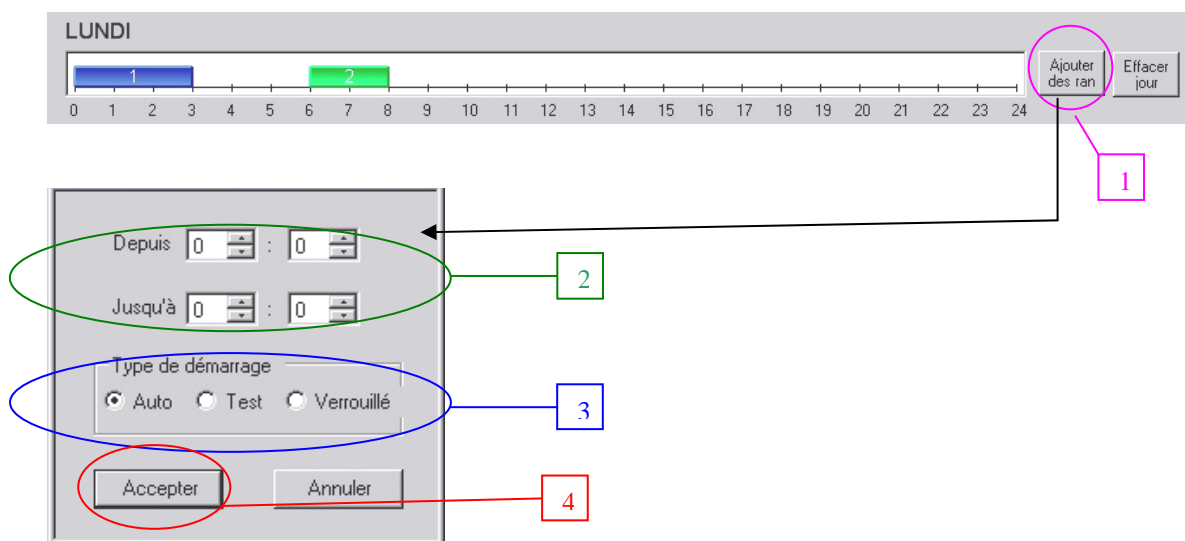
LUNDI

1 2

0 1 2 3 4 5 6 7 8 9 10 11 12 13 14 15 16 17 18 19 20 21 22 23 24

Ajouter des ran

Effacer jour

1

Depuis 0 : 0

Jusqu'à 0 : 0

2

Type de démarrage

Auto Test Verrouillé

3

Accepter

Annuler

4